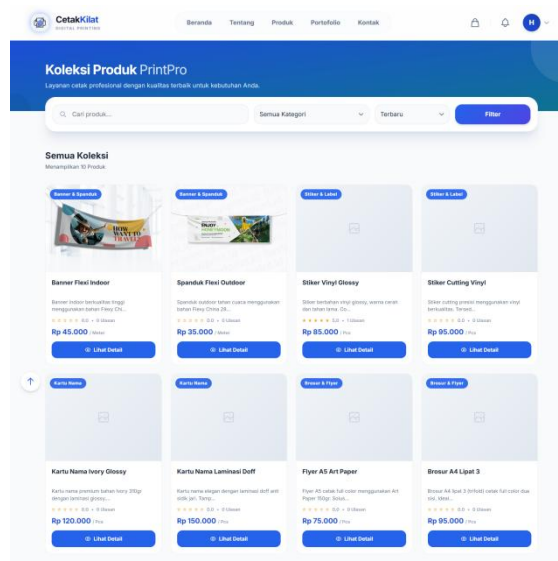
CetakKilat
DIGITAL PRINTING

Beranda Tentang Produk Portofolio Kontak

H

Koleksi Produk PrintPro
Layanan cetak profesional dengan kualitas terbaik untuk kebutuhan Anda.

Cari produk...
Semua Kategori
Terbaru
Filter

Semua Koleksi
Menampilkan 10 Produk

Banner & Spanduk
Banner Flexi Indoor
Banner indoor berkualitas tinggi menggunakan bahan Flexi Chi...
0.0 • 0 Ulasan
Rp 45.000 / Meter
Lihat Detail

Banner & Spanduk
Spanduk Flexi Outdoor
Spanduk outdoor tahan cuaca menggunakan bahan Flexi China 28...
0.0 • 0 Ulasan
Rp 35.000 / Meter
Lihat Detail

Stiker & Label
Stiker Vinyl Glossy
Stiker berbahan vinyl glossy, warna cerah dan tahan lama. Co...
0.0 • 0 Ulasan
Rp 85.000 / Pcs
Lihat Detail

Stiker & Label
Stiker Cutting Vinyl
Stiker cutting presisi menggunakan vinyl berkualitas. Tersed...
0.0 • 0 Ulasan
Rp 95.000 / Pcs
Lihat Detail

Kartu Nama
Kartu Nama Ivory Glossy
Kartu nama premium bahan Ivory 310gr dengan laminasi glossy...
0.0 • 0 Ulasan
Rp 120.000 / Pcs
Lihat Detail

Kartu Nama
Kartu Nama Laminasi Doff
Kartu nama elegan dengan laminasi doff anti sidik jari. Temp...
0.0 • 0 Ulasan
Rp 150.000 / Pcs
Lihat Detail

Brosur & Flyer
Flyer A5 Art Paper
Flyer A5 cetak full color menggunakan Art Paper 150gr. Scius...
0.0 • 0 Ulasan
Rp 75.000 / Pcs
Lihat Detail

Brosur & Flyer
Brosur A4 Lipat 3
Brosur A4 lipat 3 (trifold) cetak full color dua sisi. Ideal...
0.0 • 0 Ulasan
Rp 95.000 / Pcs
Lihat Detail